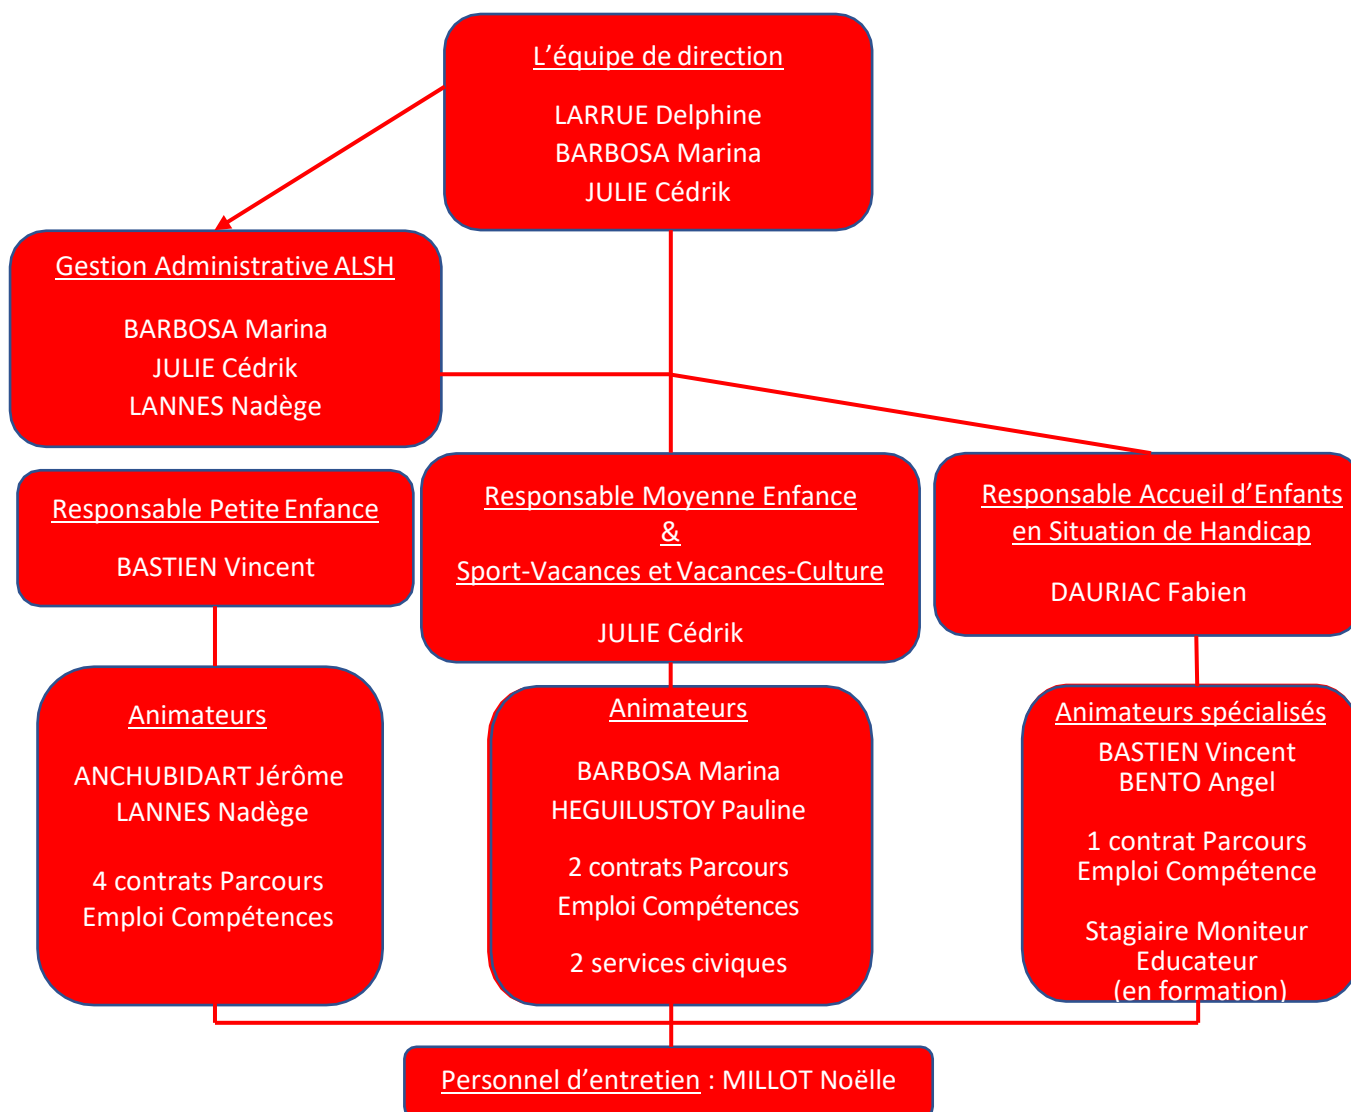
L’équipe de direction

LARRUE Delphine
BARBOSA Marina
JULIE Cédrik

Gestion Administrative ALSH

BARBOSA Marina
JULIE Cédrik
LANNES Nadège

Responsable Petite Enfance

BASTIEN Vincent

Responsable Moyenne Enfance
&
Sport-Vacances et Vacances-Culture

JULIE Cédrik

Responsable Accueil d’Enfants en Situation de Handicap

DAURIAC Fabien

Animateurs

ANCHUBIDART Jérôme
LANNES Nadège

4 contrats Parcours Emploi Compétences

Animateurs

BARBOSA Marina
HEGUILUSTOY Pauline

2 contrats Parcours Emploi Compétences

2 services civiques

Animateurs spécialisés
BASTIEN Vincent
BENTO Angel

1 contrat Parcours Emploi Compétence

Stagiaire Moniteur Educateur
(en formation)

Personnel d’entretien : MILLOT Noëlle